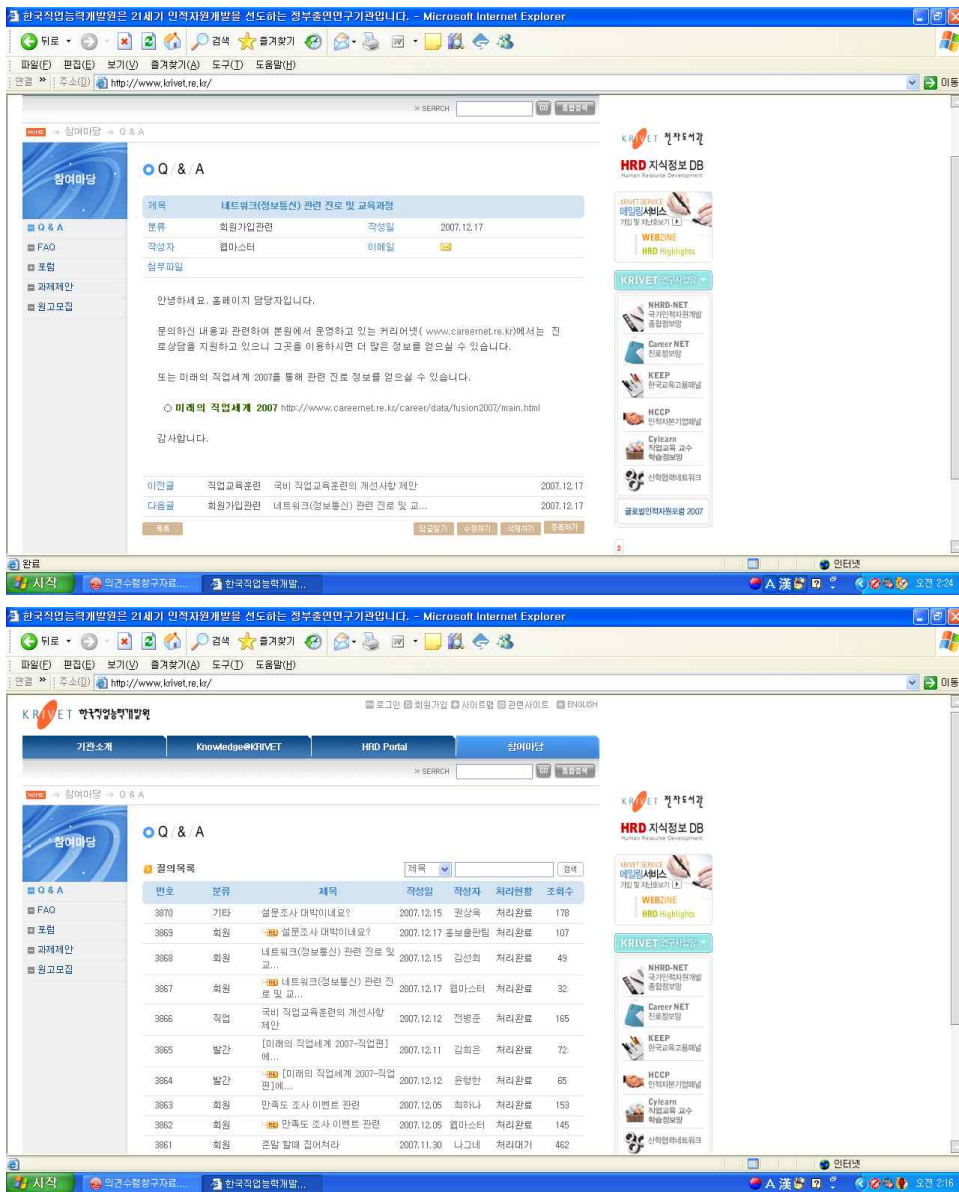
한국직업능력개발원은 21세기 인적자원개발을 선도하는 정부출연연구기관입니다. - Microsoft Internet Explorer

뒤로 · 검색 즐겨찾기

파일(F) 편집(E) 보기(V) 즐겨찾기(A) 도구(T) 도움말(H)

연결 » 주소(D) http://www.krivet.re.kr/ 이동

» SEARCH GO 통합검색

HOME → 참여마당 → Q & A

참여마당

Q & A
FAQ
포럼
과제제안
원고모집

Q & A

| 제목 | 네트워크(정보통신) 관련 진로 및 교육과정 | | |
|---|---|---|---|
| 분류 | 회원가입관련 | 작성일 | 2007.12.17 |
| 작성자 | 웹마스터 | 이메일 | |
| 첨부파일 | | | |

안녕하세요. 홈페이지 담당자입니다.

문의하신 내용과 관련하여 본원에서 운영하고 있는 커리어넷( www.careernet.re.kr)에서는 진로상담을 지원하고 있으니 그곳을 이용하시면 더 많은 정보를 얻으실 수 있습니다.

또는 미래의 직업세계 2007를 통해 관련 진로 정보를 얻으실 수 있습니다.

○ 미래의 직업세계 2007 http://www.careernet.re.kr/career/data/fusion2007/main.html

감사합니다.

| 이전글 | 직업교육훈련 | 국비 직업교육훈련의 개선사항 제안 | 2007.12.17 |
|---|---|---|---|
| 다음글 | 회원가입관련 | 네트워크(정보통신) 관련 진로 및 교... | 2007.12.17 |

목록 답글달기 수정하기 삭제하기 등록하기

KRIVET 전자도서관
HRD 지식정보 DB
Human Resource Development
KRIVET SERVICE 메일링서비스 가입 및 지난호보기
WEBZINE
HRD Highlights
KRIVET 연구사업
NHRD-NET 국가인적자원개발 종합정보망
Career NET 진로정보망
KEEP 한국교육고용패널
HCCP 인적자본기업패널
Cylearn 직업교육 교수 학습정보망
산학협력네트워크
글로벌인적자원포럼 2007

완료 인터넷
시작 의견수렴창구자료... 한국직업능력개발... 오전 2:24

한국직업능력개발원은 21세기 인적자원개발을 선도하는 정부출연연구기관입니다. - Microsoft Internet Explorer

뒤로 · 검색 즐겨찾기

파일(F) 편집(E) 보기(V) 즐겨찾기(A) 도구(T) 도움말(H)

연결 » 주소(D) http://www.krivet.re.kr/ 이동

KRIVET 한국직업능력개발원

로그인 회원가입 사이트맵 관련사이트 ENGLISH

기관소개 Knowledge@KRIVET HRD Portal 참여마당

» SEARCH GO 통합검색

HOME → 참여마당 → Q & A

참여마당

Q & A
FAQ
포럼
과제제안
원고모집

Q & A

글의목록 제목 검색

| 번호 | 분류 | 제목 | 작성일 | 작성자 | 처리현황 | 조회수 |
|---|---|---|---|---|---|---|
| 3870 | 기타 | 설문조사 대박이네요? | 2007.12.15 | 권상욱 | 처리완료 | 178 |
| 3869 | 회원 | RE 설문조사 대박이네요? | 2007.12.17 | 홍보출판팀 | 처리완료 | 107 |
| 3868 | 회원 | 네트워크(정보통신) 관련 진로 및 교... | 2007.12.15 | 김선희 | 처리완료 | 49 |
| 3867 | 회원 | RE 네트워크(정보통신) 관련 진로 및 교... | 2007.12.17 | 웹마스터 | 처리완료 | 32 |
| 3866 | 직업 | 국비 직업교육훈련의 개선사항 제안 | 2007.12.12 | 전병준 | 처리완료 | 165 |
| 3865 | 발간 | [미래의 직업세계 2007-직업편]에... | 2007.12.11 | 김희은 | 처리완료 | 72 |
| 3864 | 발간 | RE [미래의 직업세계 2007-직업편]에... | 2007.12.12 | 윤형한 | 처리완료 | 65 |
| 3863 | 회원 | 만족도 조사 이벤트 관련 | 2007.12.05 | 최하나 | 처리완료 | 153 |
| 3862 | 회원 | RE 만족도 조사 이벤트 관련 | 2007.12.05 | 웹마스터 | 처리완료 | 145 |
| 3861 | 회원 | 존맘 할때 접어줘라 | 2007.11.30 | 나그네 | 처리대기 | 462 |

KRIVET 전자도서관
HRD 지식정보 DB
Human Resource Development
KRIVET SERVICE 메일링서비스 가입 및 지난호보기
WEBZINE
HRD Highlights
KRIVET 연구사업
NHRD-NET 국가인적자원개발 종합정보망
Career NET 진로정보망
KEEP 한국교육고용패널
HCCP 인적자본기업패널
Cylearn 직업교육 교수 학습정보망
산학협력네트워크

인터넷
시작 의견수렴창구자료... 한국직업능력개발... 오전 2:16